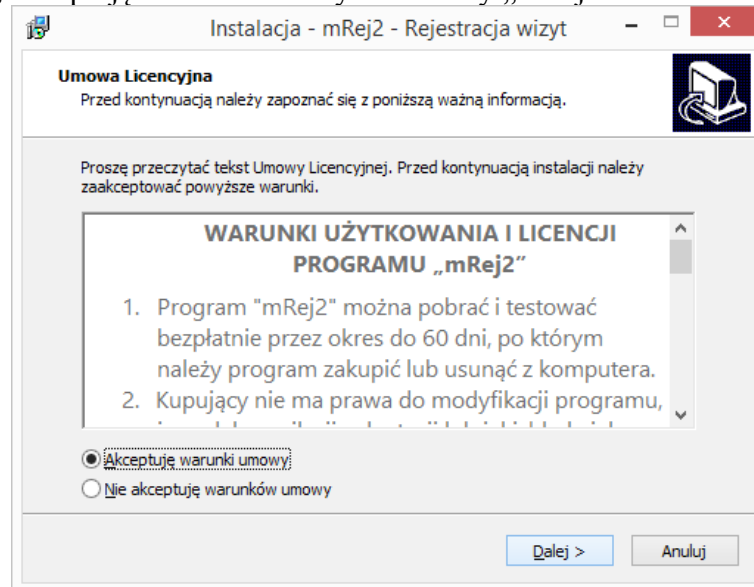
Instalacja - mRej2 - Rejestracja wizyt

Umowa Licencyjna
Przed kontynuacją należy zapoznać się z poniższą ważną informacją.

Proszę przeczytać tekst Umowy Licencyjnej. Przed kontynuacją instalacji należy zaakceptować powyższe warunki.

WARUNKI UŻYTKOWANIA I LICENCJI PROGRAMU „mRej2"

1. Program "mRej2" można pobrać i testować bezpłatnie przez okres do 60 dni, po którym należy program zakupić lub usunąć z komputera.
2. Kupujący nie ma prawa do modyfikacji programu, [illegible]

Akceptuję warunki umowy
Nie akceptuję warunków umowy

Dalej >
Anuluj